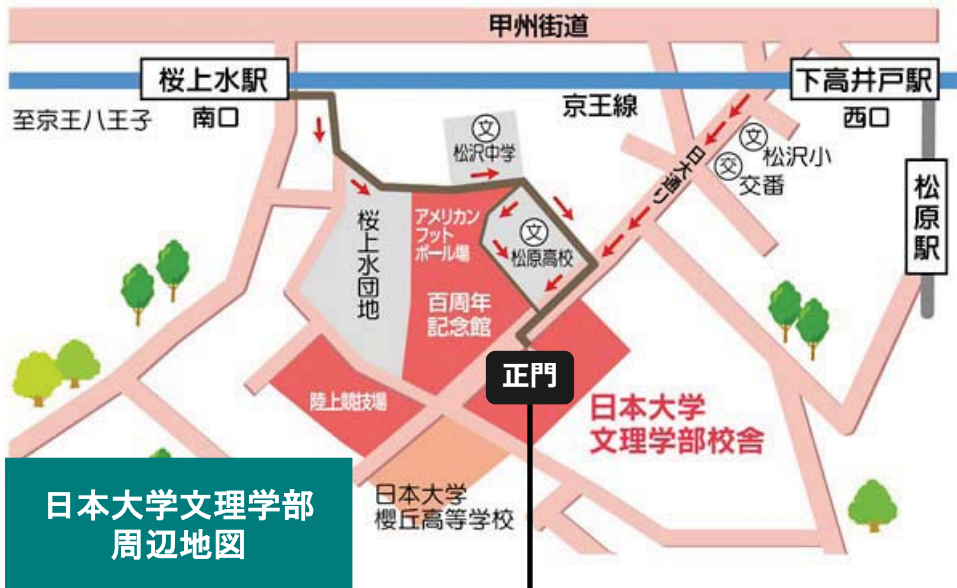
甲州街道

桜上水駅

下高井戸駅

至京王八王子

南口

京王線

西口

文
松沢中学

日大通り

文
松沢小

交
交番

松原駅

桜上水団地

アメリカンフットボール場

文
松原高校

百周年記念館

正門

陸上競技場

日本大学文理学部校舎

日本大学櫻丘高等学校

日本大学文理学部
周辺地図